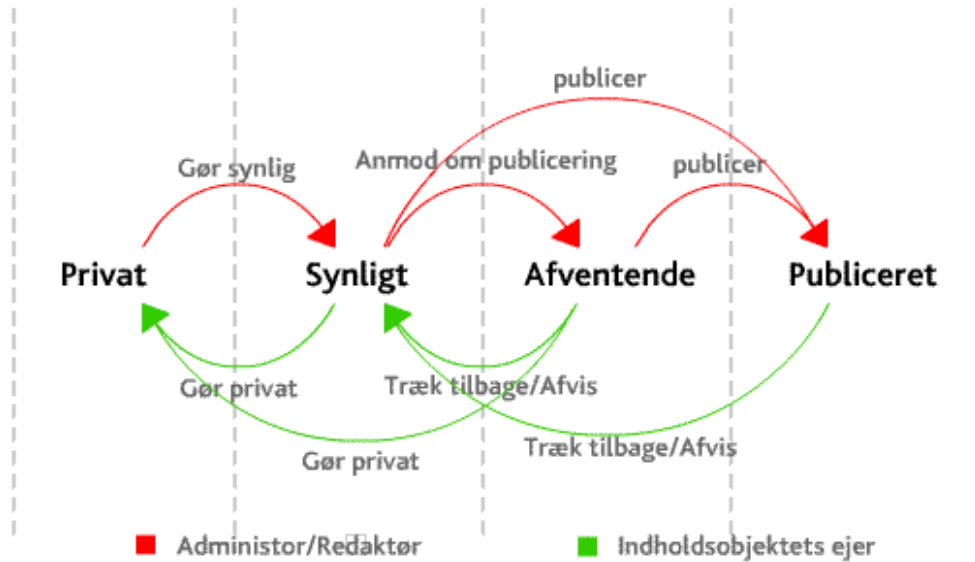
publicer

Gør synlig

Anmod om publicering

publicer

Privat

Synligt

Afventende

Publiceret

Gør privat

Træk tilbage/Afvis

Træk tilbage/Afvis

Gør privat

Administor/Redaktør

Indholdsobjektets ejer